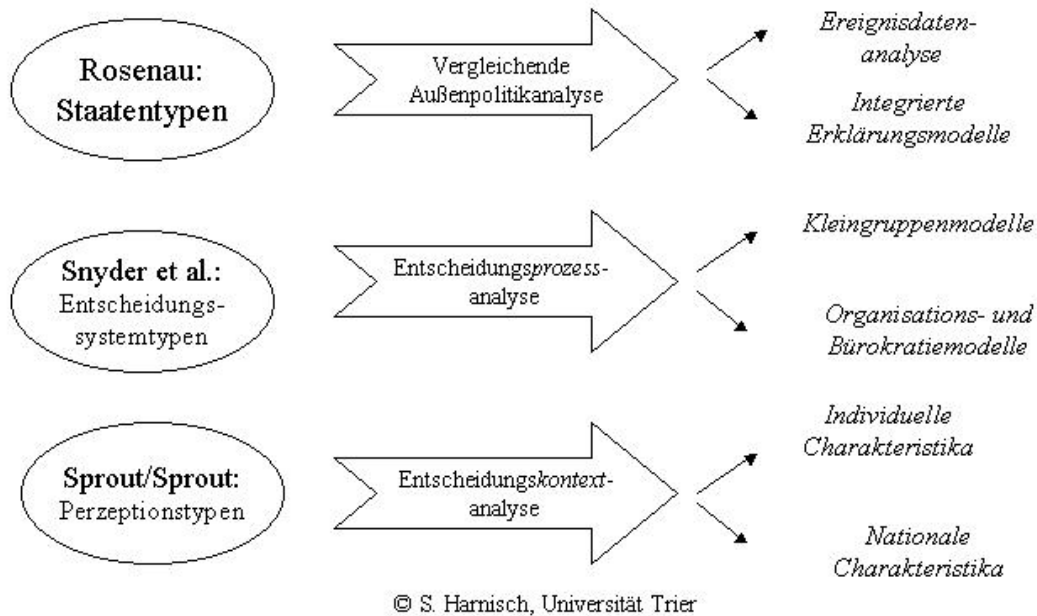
Rosenau: Staatentypen

Vergleichende Außenpolitikanalyse

Ereignisdatenanalyse

Integrierte Erklärungsmodelle

Snyder et al.: Entscheidungssystemtypen

Entscheidungsprozessanalyse

Kleingruppenmodelle

Organisations- und Bürokratiemodelle

Sprout/Sprout: Perzeptionstypen

Entscheidungskontextanalyse

Individuelle Charakteristika

Nationale Charakteristika

© S. Harnisch, Universität Trier